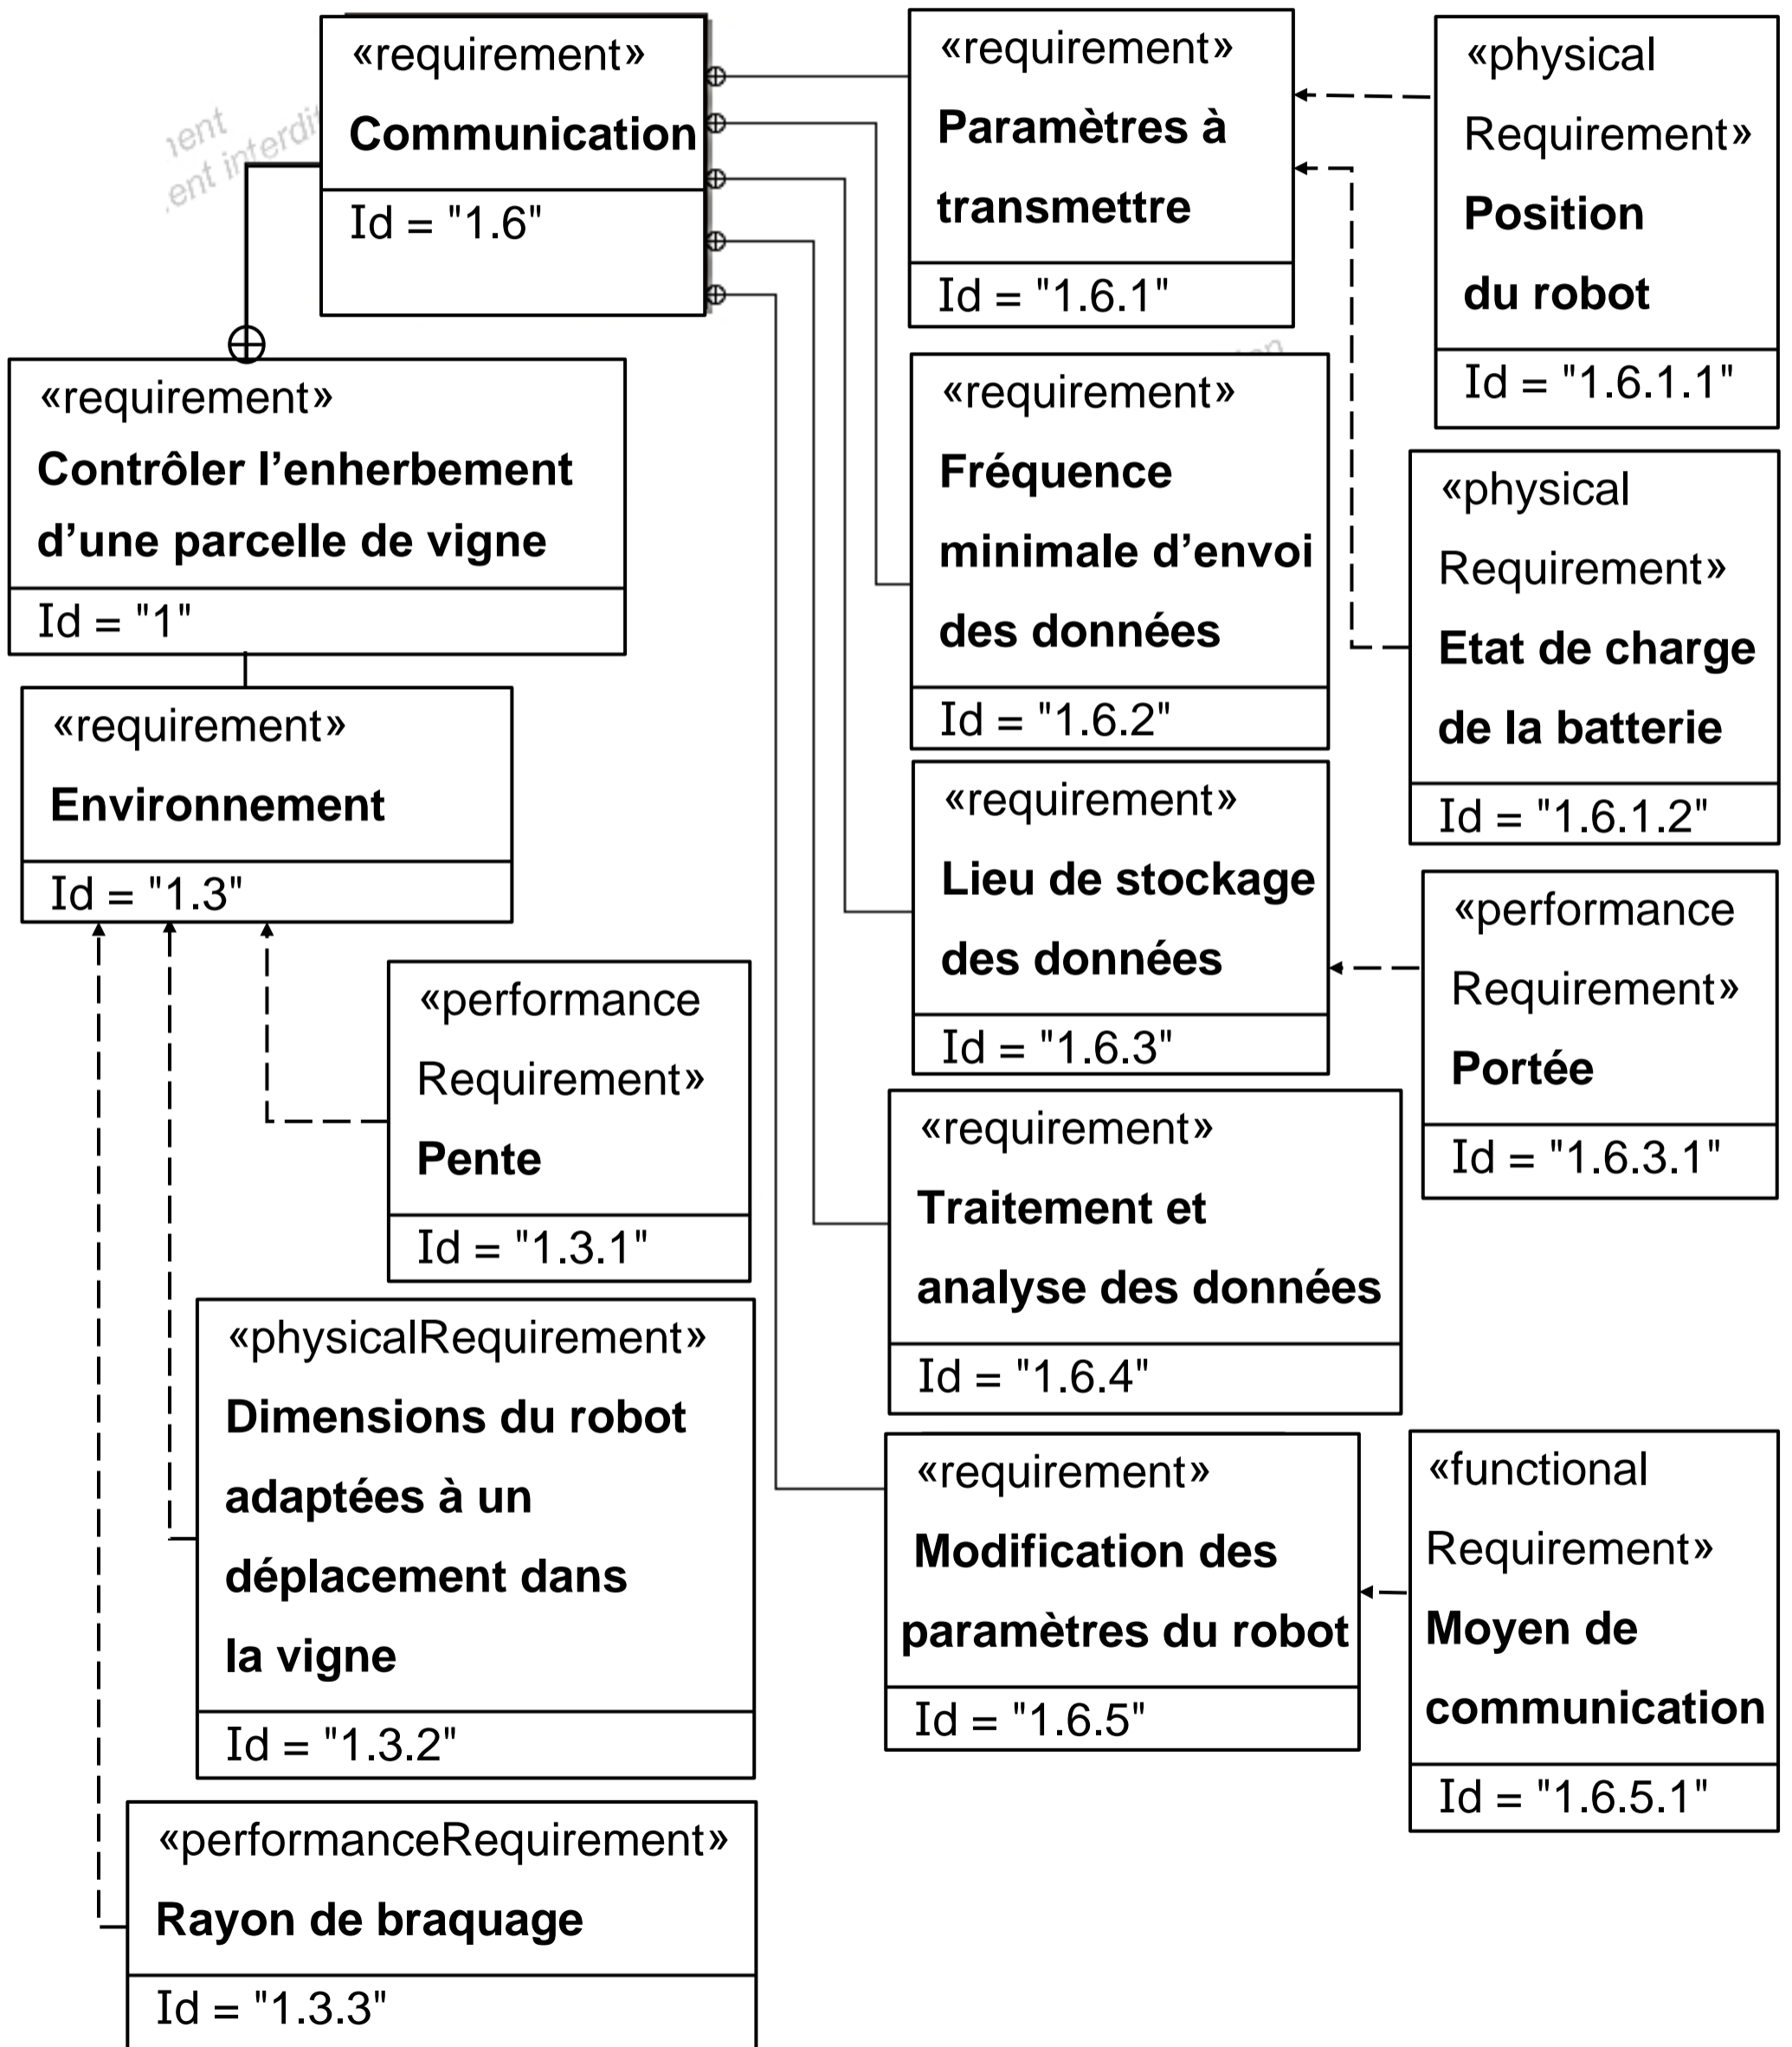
«requirement»
Communication
Id = "1.6"

«requirement»
Paramètres à transmettre
Id = "1.6.1"

«physical Requirement»
Position du robot
Id = "1.6.1.1"

«requirement»
Contrôler l’enherbement d’une parcelle de vigne
Id = "1"

«requirement»
Fréquence minimale d’envoi des données
Id = "1.6.2"

«physical Requirement»
Etat de charge de la batterie
Id = "1.6.1.2"

«requirement»
Environnement
Id = "1.3"

«requirement»
Lieu de stockage des données
Id = "1.6.3"

«performance Requirement»
Portée
Id = "1.6.3.1"

«performance Requirement»
Pente
Id = "1.3.1"

«requirement»
Traitement et analyse des données
Id = "1.6.4"

«physicalRequirement»
Dimensions du robot adaptées à un déplacement dans la vigne
Id = "1.3.2"

«requirement»
Modification des paramètres du robot
Id = "1.6.5"

«functional Requirement»
Moyen de communication
Id = "1.6.5.1"

«performanceRequirement»
Rayon de braquage
Id = "1.3.3"